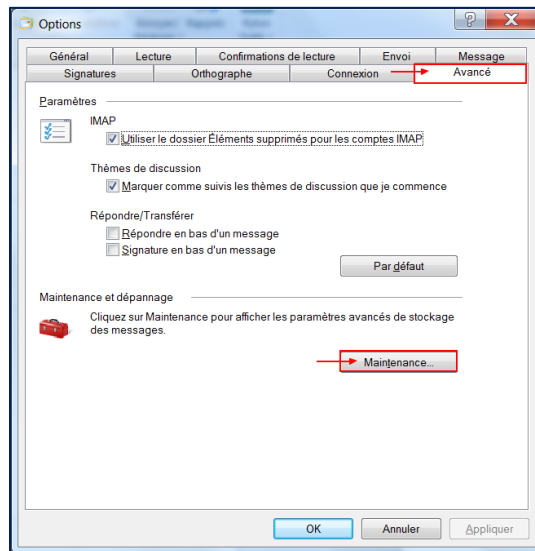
Options

Général | Lecture | Confirmations de lecture | Envoi | Message
Signatures | Orthographe | Connexion | Avancé

Paramètres

IMAP
Utiliser le dossier Éléments supprimés pour les comptes IMAP

Thèmes de discussion
Marquer comme suivis les thèmes de discussion que je commence

Répondre/Transférer
Répondre en bas d'un message
Signature en bas d'un message

Par défaut

Maintenance et dépannage

Cliquez sur Maintenance pour afficher les paramètres avancés de stockage des messages.

Maintenance...

OK | Annuler | Appliquer